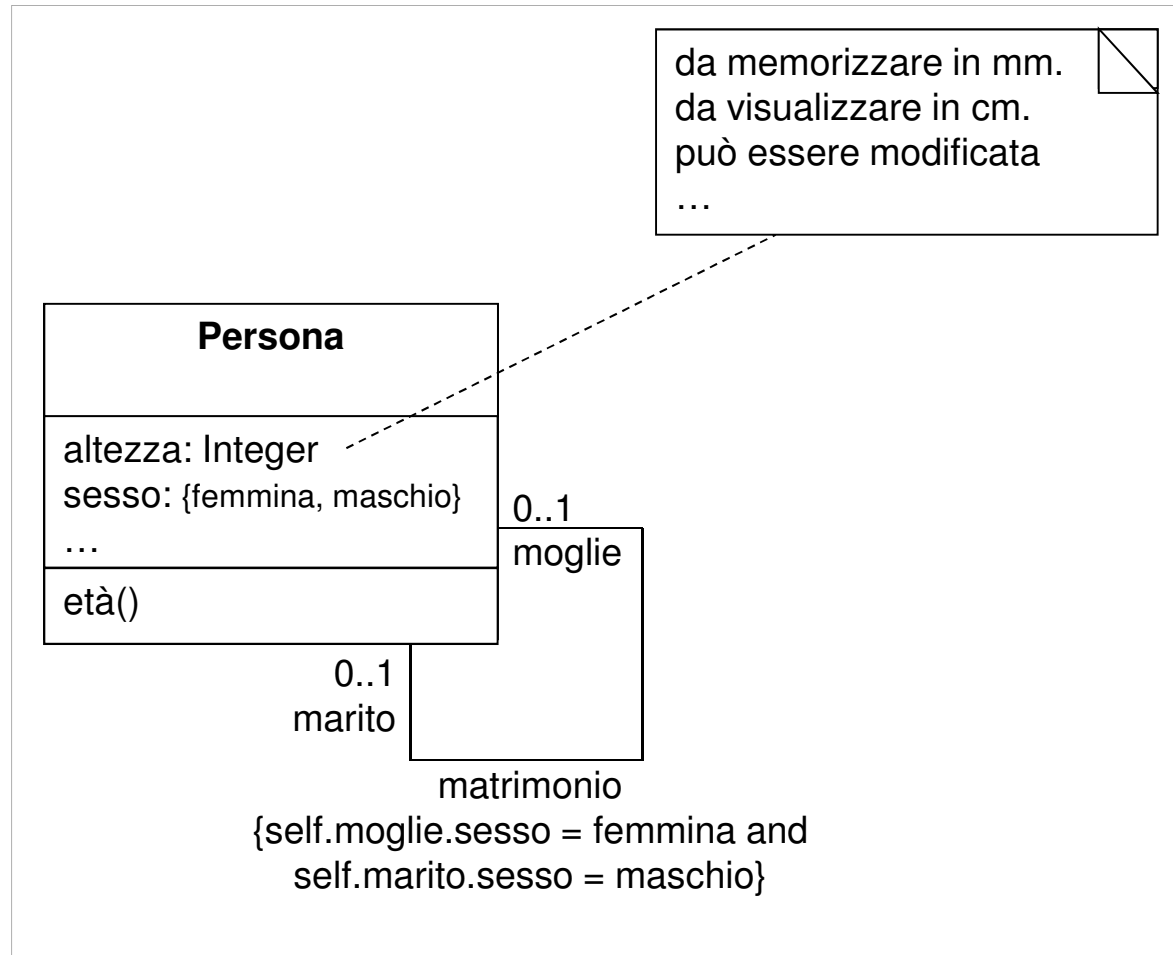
da memorizzare in mm.
da visualizzare in cm.
può essere modificata
…

Persona

altezza: Integer
sesso: {femmina, maschio}
…

età()

0..1
moglie

0..1
marito

matrimonio
{self.moglie.sesso = femmina and self.marito.sesso = maschio}